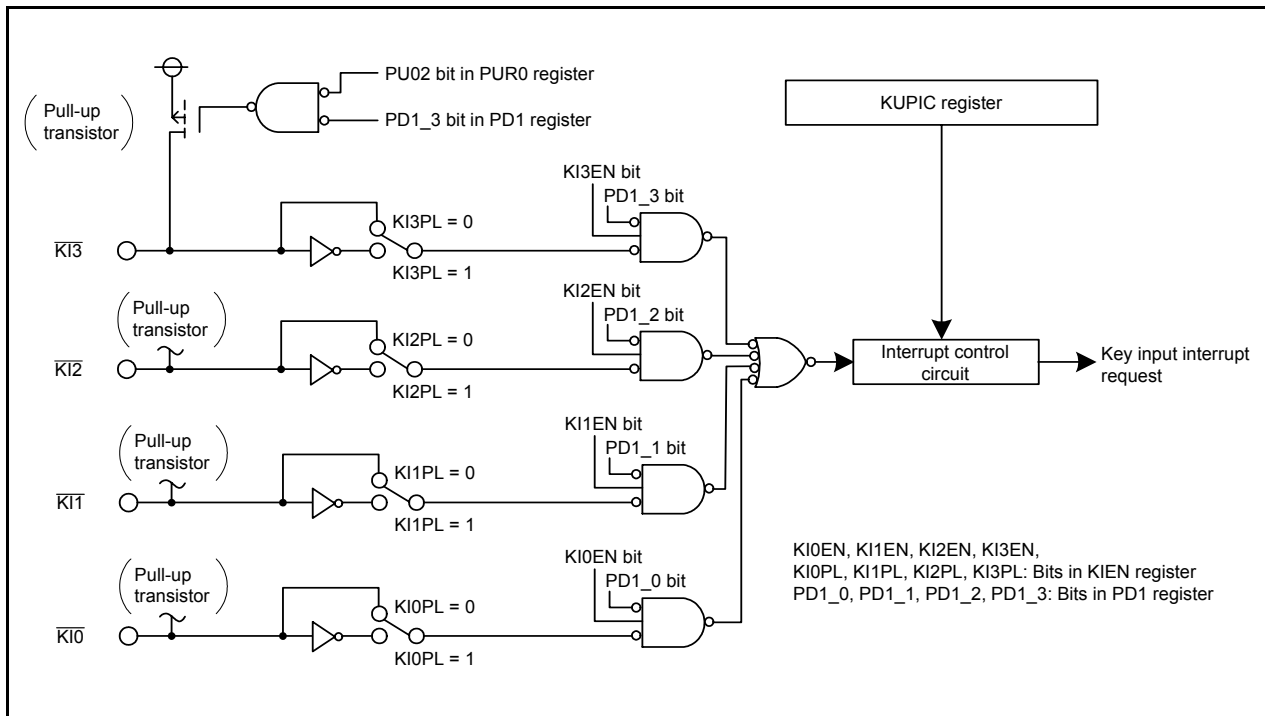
PU02 bit in PUR0 register

Pull-up transistor

PD1_3 bit in PD1 register

KUPIC register

KI3EN bit

PD1_3 bit

KI3PL = 0

$\overline{KI3}$

KI3PL = 1

KI2EN bit

Pull-up transistor

PD1_2 bit

KI2PL = 0

Interrupt control circuit

Key input interrupt request

$\overline{KI2}$

KI2PL = 1

KI1EN bit

Pull-up transistor

PD1_1 bit

KI1PL = 0

$\overline{KI1}$

KI1PL = 1

KI0EN bit

KI0EN, KI1EN, KI2EN, KI3EN,
KI0PL, KI1PL, KI2PL, KI3PL: Bits in KIEN register
PD1_0, PD1_1, PD1_2, PD1_3: Bits in PD1 register

Pull-up transistor

PD1_0 bit

KI0PL = 0

$\overline{KI0}$

KI0PL = 1